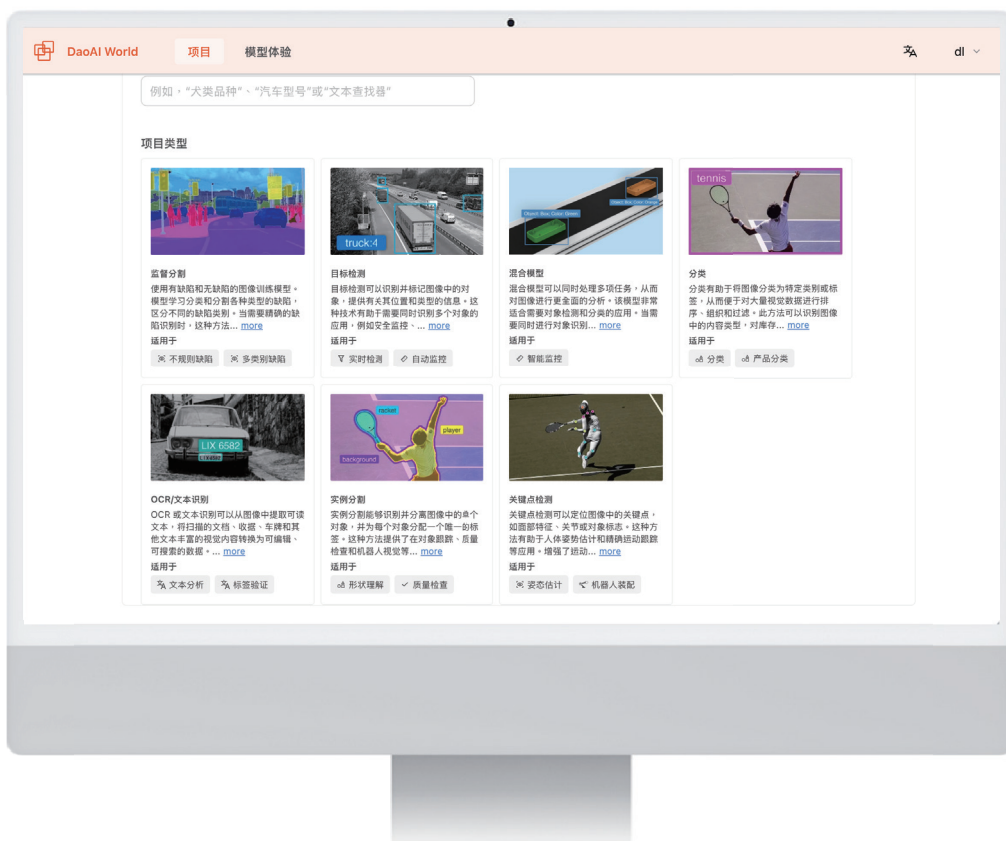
DaoAI World 项目 模型体验 dl

例如，"犬类品种"、"汽车型号"或"文本查找器"

项目类型

监督分割
使用有缺陷和无缺陷的图像训练模型。模型学习分类和分割各种类型的缺陷，区分不同的缺陷类别。当需要精确的缺陷识别时，这种方法... more
适用于
不规则缺陷 多类别缺陷

truck:4
目标检测
目标检测可以识别并标记图像中的对象，提供有关其位置和类型的信息。这种技术有助于需要同时识别多个对象的应用，例如安全监控、... more
适用于
实时检测 自动监控

混合模型
混合模型可以同时处理多项任务，从而对图像进行更全面的分析。该模型非常适合需要对象检测和分类的应用。当需要同时进行对象识别... more
适用于
智能监控

tennis
分类
分类有助于将图像分类为特定类别或标签，从而便于对大量视觉数据进行排序、组织和过滤。此方法可以识别图像中的内容类型，对库存... more
适用于
分类 产品分类

LIX 6582
OCR/文本识别
OCR 或文本识别可以从图像中提取可读文本，将扫描的文档、收据、车牌和其他文本丰富的视觉内容转换为可编辑、可搜索的数据。... more
适用于
文本分析 标签验证

racket player background
实例分割
实例分割能够识别并分离图像中的单个对象，并为每个对象分配一个唯一的标签。这种方法提供了在对象跟踪、质量检查和机器人视觉等... more
适用于
形状理解 质量检查

关键点检测
关键点检测可以定位图像中的关键点，如面部特征、关节或对象标志。这种方法有助于人体姿势估计和精确运动跟踪等应用，增强了运动... more
适用于
姿态估计 机器人装配